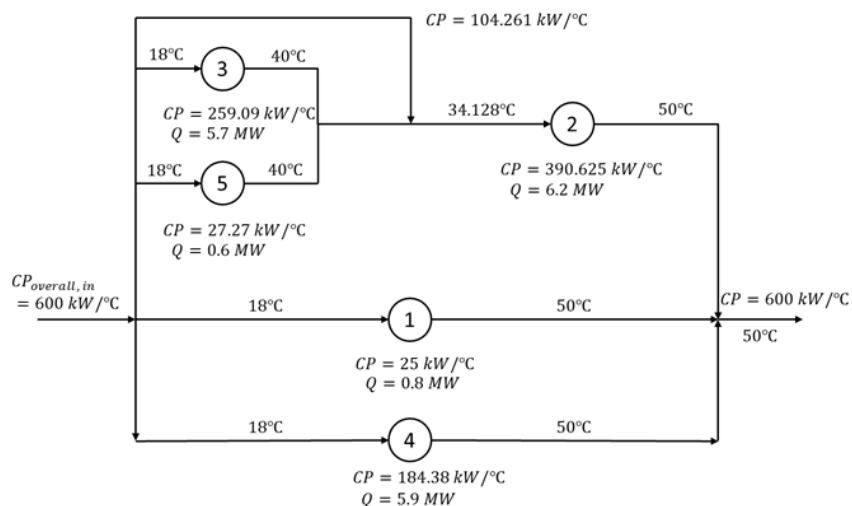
$CP = 104.261\ kW/°C$

18°C
3
40°C

$CP = 259.09\ kW/°C$
$Q = 5.7\ MW$

34.128°C
2
50°C

18°C
5
40°C

$CP = 390.625\ kW/°C$
$Q = 6.2\ MW$

$CP = 27.27\ kW/°C$
$Q = 0.6\ MW$

$CP_{overall,\,in}$
$= 600\ kW/°C$

18°C
1
50°C

$CP = 600\ kW/°C$

50°C

$CP = 25\ kW/°C$
$Q = 0.8\ MW$

18°C
4
50°C

$CP = 184.38\ kW/°C$
$Q = 5.9\ MW$